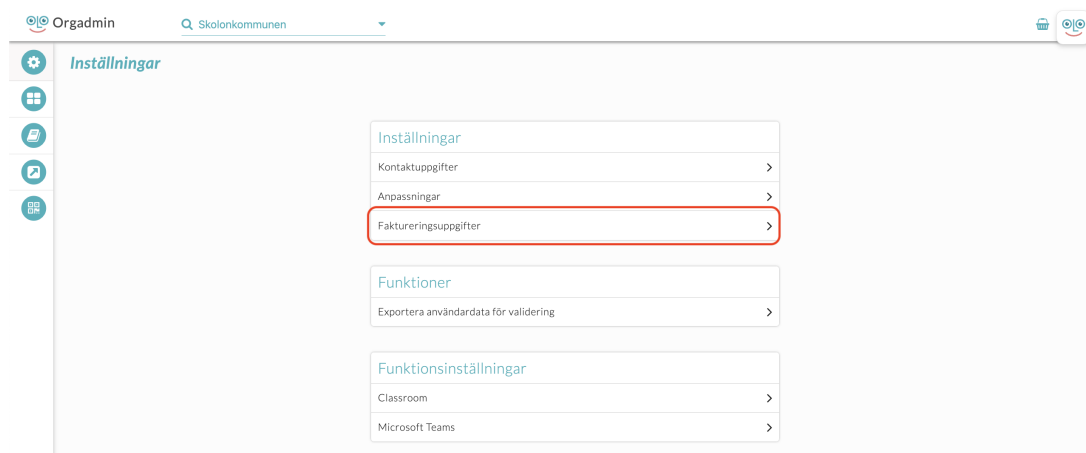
Orgadmin

Skolonkommunen

Inställningar

Inställningar

Kontaktuppgifter

Anpassningar

Faktureringsuppgifter

Funktioner

Exportera användardata för validering

Funktionsinställningar

Classroom

Microsoft Teams